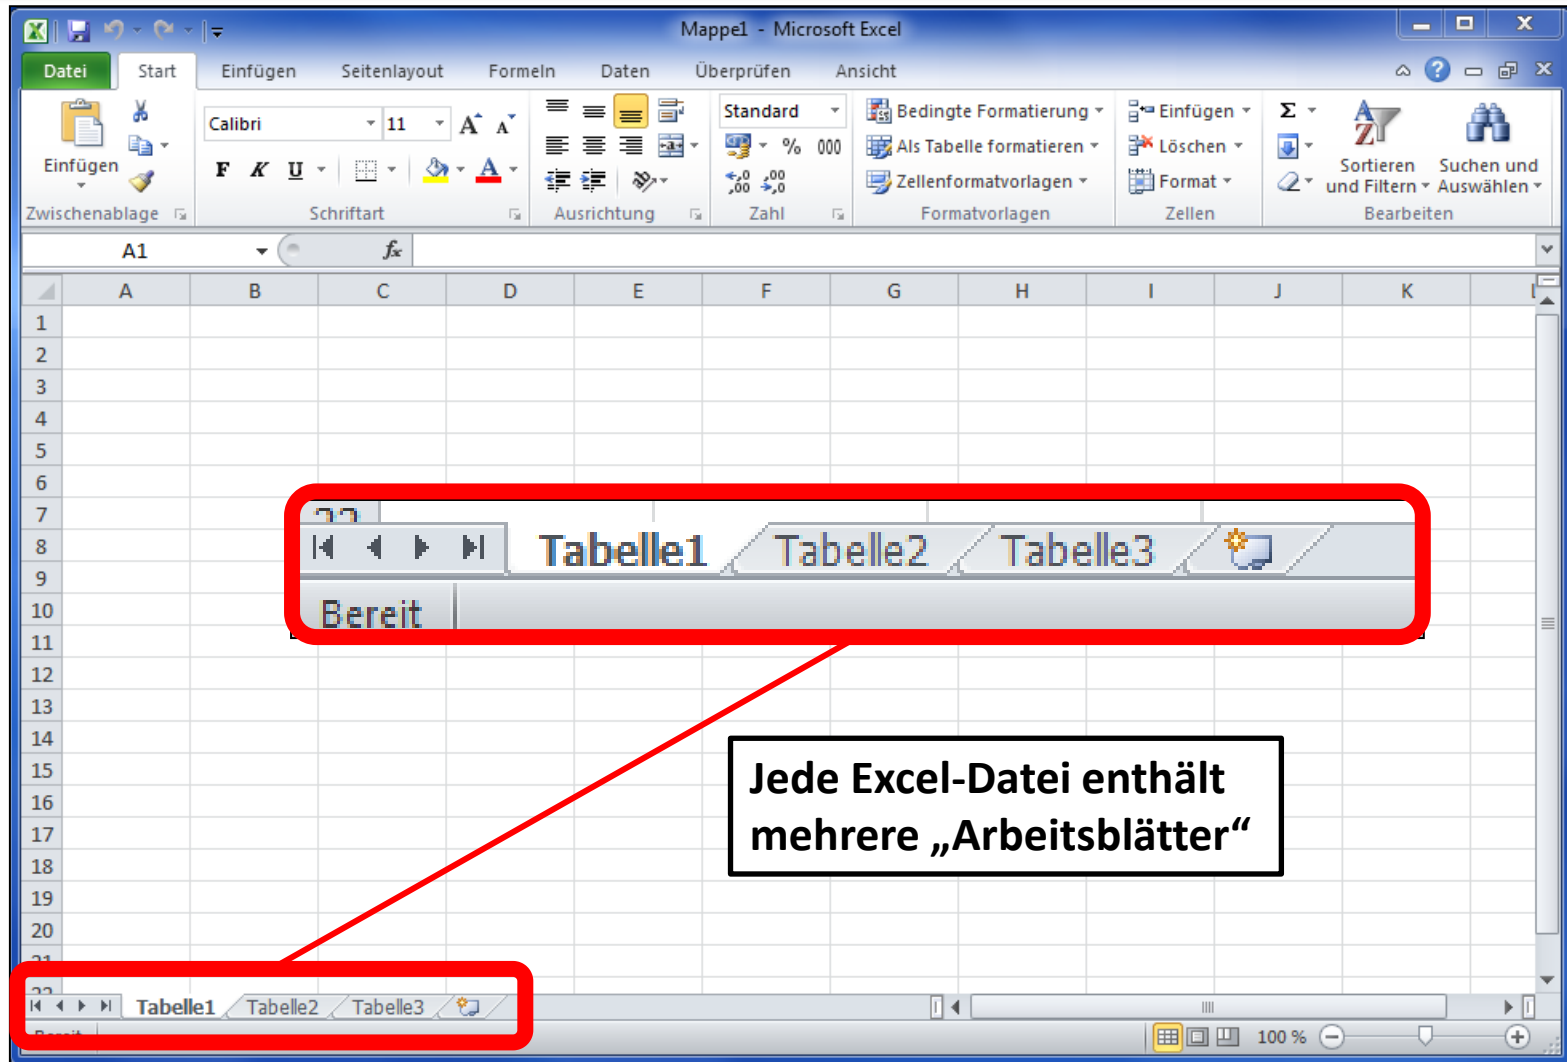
Mappe1 - Microsoft Excel

Datei | Start | Einfügen | Seitenlayout | Formeln | Daten | Überprüfen | Ansicht

Einfügen
Zwischenablage

Calibri | 11
F K U
Schriftart

Ausrichtung

Standard
% 000
Zahl

Bedingte Formatierung
Als Tabelle formatieren
Zellenformatvorlagen
Formatvorlagen

Einfügen
Löschen
Format
Zellen

Σ
Sortieren und Filtern
Suchen und Auswählen
Bearbeiten

A1
$f_x$

| | A | B | C | D | E | F | G | H | I | J | K |
|---|---|---|---|---|---|---|---|---|---|---|---|
| 1 | | | | | | | | | | | |
| 2 | | | | | | | | | | | |
| 3 | | | | | | | | | | | |
| 4 | | | | | | | | | | | |
| 5 | | | | | | | | | | | |
| 6 | | | | | | | | | | | |
| 7 | | | | | | | | | | | |
| 8 | | | | | | | | | | | |
| 9 | | | | | | | | | | | |
| 10 | | | | | | | | | | | |
| 11 | | | | | | | | | | | |
| 12 | | | | | | | | | | | |
| 13 | | | | | | | | | | | |
| 14 | | | | | | | | | | | |
| 15 | | | | | | | | | | | |
| 16 | | | | | | | | | | | |
| 17 | | | | | | | | | | | |
| 18 | | | | | | | | | | | |
| 19 | | | | | | | | | | | |
| 20 | | | | | | | | | | | |

Tabelle1 Tabelle2 Tabelle3
Bereit

Jede Excel-Datei enthält mehrere „Arbeitsblätter“

Tabelle1 Tabelle2 Tabelle3
100 %